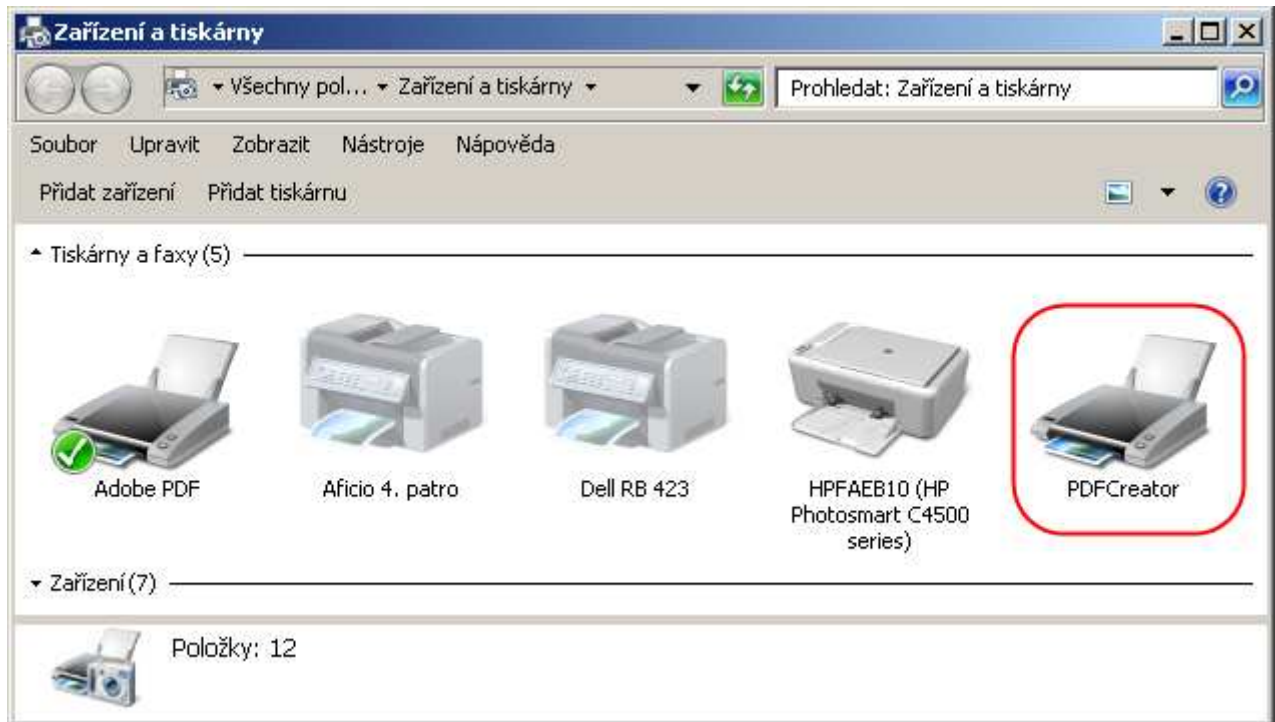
Zařízení a tiskárny

Všechny pol... ▸ Zařízení a tiskárny ▸

Prohledat: Zařízení a tiskárny

Soubor Upravit Zobrazit Nástroje Nápověda

Přidat zařízení Přidat tiskárnu

Tiskárny a faxy (5)

Adobe PDF

Aficio 4. patro

Dell RB 423

HPFAEB10 (HP Photosmart C4500 series)

PDFCreator

Zařízení (7)

Položky: 12